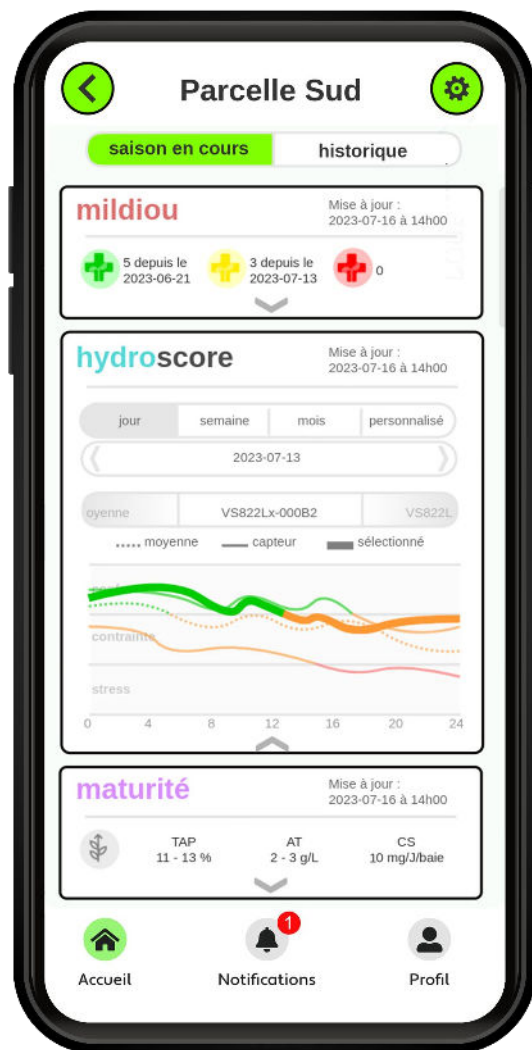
Parcelle Sud

saison en cours
historique

mildiou
Mise à jour :
2023-07-16 à 14h00

5 depuis le 2023-06-21
3 depuis le 2023-07-13
0

hydroscore
Mise à jour :
2023-07-16 à 14h00

jour
semaine
mois
personnalisé

2023-07-13

oyenne
VS822Lx-000B2
VS822L

moyenne
capteur
sélectionné

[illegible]
contrainte
stress

0
4
8
12
16
20
24

maturité
Mise à jour :
2023-07-16 à 14h00

TAP
11 - 13 %
AT
2 - 3 g/L
CS
10 mg/J/baie

Accueil
1
Notifications
Profil